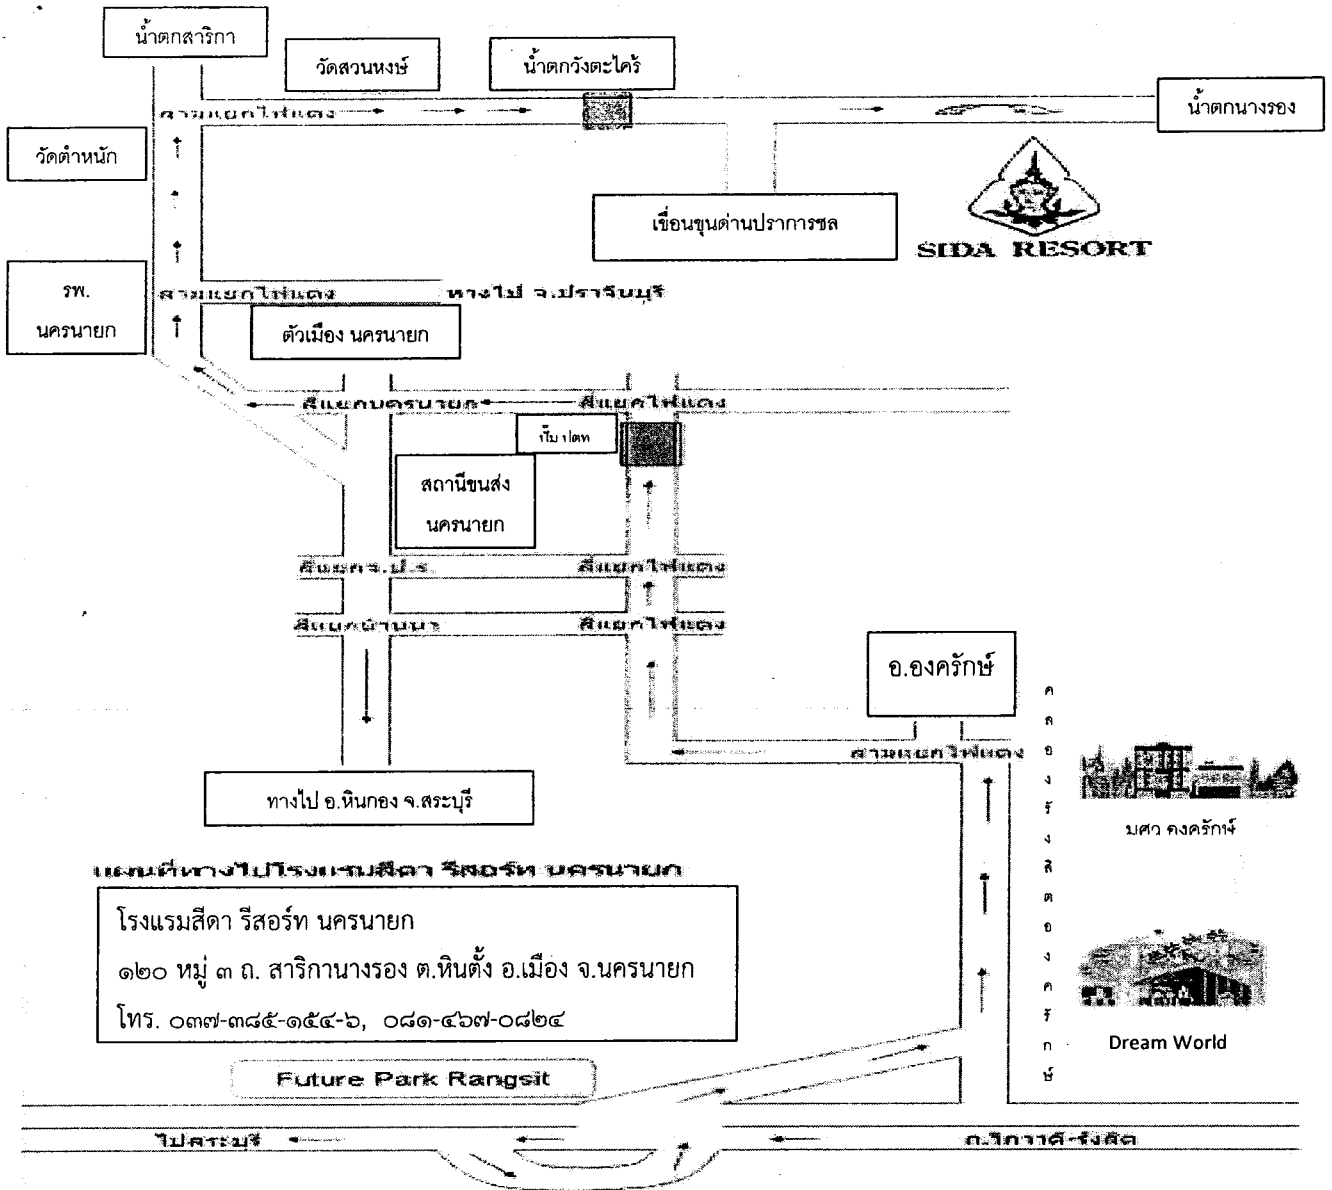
น้ำตกสาริกา

วัดสวนหงษ์

น้ำตกวังตะไคร้

สามแยกไฟแดง

น้ำตกนางรอง

วัดตำหนัก

เขื่อนขุนด่านปราการชล

SIDA RESORT

รพ. นครนายก

สามแยกไฟแดง

ทางไป จ.ปราจีนบุรี

ตัวเมือง นครนายก

สี่แยกนครนายก

สี่แยกไฟแดง

ปั๊ม ปตท

สถานีขนส่ง นครนายก

สี่แยก จ.ป.ร.

สี่แยกไฟแดง

สี่แยกบ้านนา

สี่แยกไฟแดง

อ.องครักษ์

สามแยกไฟแดง

คลองรังสิตองครักษ์

มศว องครักษ์

ทางไป อ.หินกอง จ.สระบุรี

แผนที่ทางไปโรงแรมสีดา รีสอร์ท นครนายก

โรงแรมสีดา รีสอร์ท นครนายก

๑๒๐ หมู่ ๓ ถ. สาริกานางรอง ต.หินตั้ง อ.เมือง จ.นครนายก

โทร. ๐๓๗-๓๘๕-๑๕๔-๖, ๐๘๑-๔๖๗-๐๘๒๔

Dream World

Future Park Rangsit

ไปสระบุรี

ถ.วิภาวดี-รังสิต